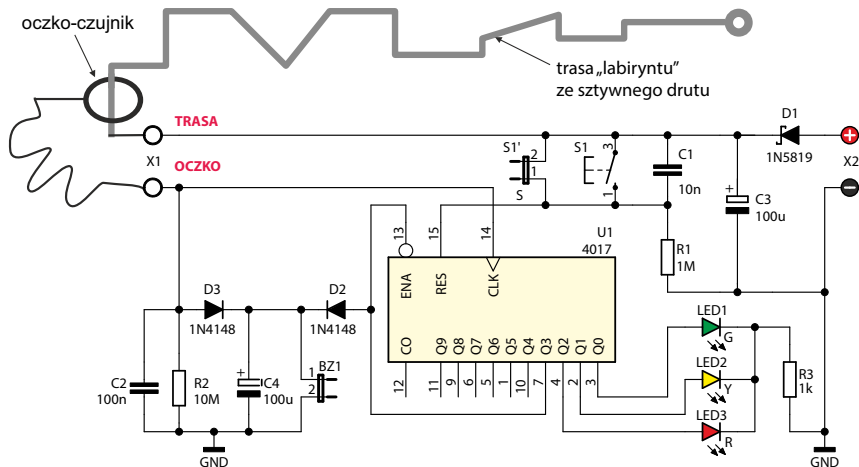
oczko-czujnik

trasa „labiryntu” ze sztywnego drutu

TRASA

X1

OCZKO

D1
1N5819

X2

S1'
2
1
S

S1
3

C1
10n

C3
100u

U1
4017

13
15
14

ENA
RES
CLK

R1
1M

D3
1N4148

D2
1N4148

GND

C2
100n

R2
10M

C4
100u

BZ1
1
2

CO
Q9
Q8
Q7
Q6
Q5
Q4
Q3
Q2
Q1
Q0

12
11
9
6
5
1
10
7
4
2
3

LED1
G

LED2
Y

LED3
R

R3
1k

GND

GND